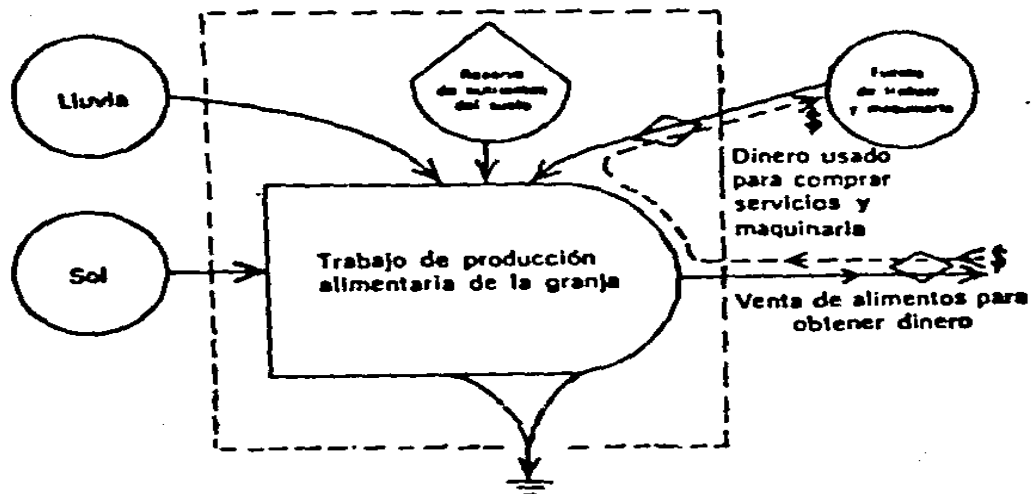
Lluvia

Reserva de nutrientes del suelo

Fuente de trabajo y maquinaria

$

Dinero usado para comprar servicios y maquinaria

Sol

Trabajo de producción alimentaria de la granja

$

Venta de alimentos para obtener dinero